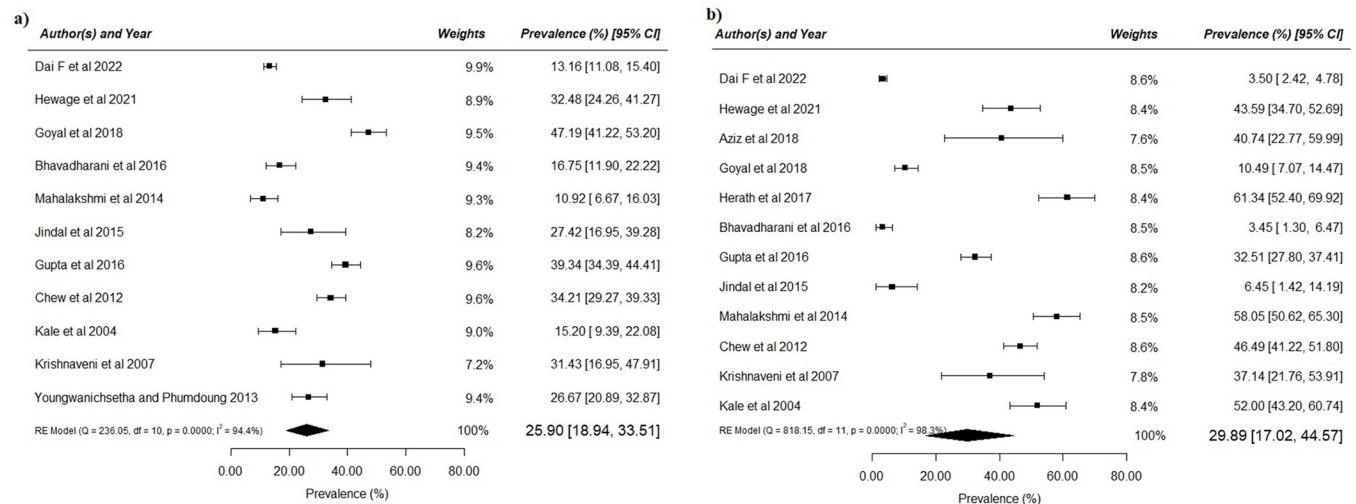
a)

| Author(s) and Year | Weights | Prevalence (%) [95% CI] |
|---|---|---|
| Dai F et al 2022 | 9.9% | 13.16 [11.08, 15.40] |
| Hewage et al 2021 | 8.9% | 32.48 [24.26, 41.27] |
| Goyal et al 2018 | 9.5% | 47.19 [41.22, 53.20] |
| Bhavadharani et al 2016 | 9.4% | 16.75 [11.90, 22.22] |
| Mahalakshmi et al 2014 | 9.3% | 10.92 [ 6.67, 16.03] |
| Jindal et al 2015 | 8.2% | 27.42 [16.95, 39.28] |
| Gupta et al 2016 | 9.6% | 39.34 [34.39, 44.41] |
| Chew et al 2012 | 9.6% | 34.21 [29.27, 39.33] |
| Kale et al 2004 | 9.0% | 15.20 [ 9.39, 22.08] |
| Krishnaveni et al 2007 | 7.2% | 31.43 [16.95, 47.91] |
| Youngwanichsetha and Phumdoung 2013 | 9.4% | 26.67 [20.89, 32.87] |
| RE Model (Q = 236.05, df = 10, p = 0.0000; $I^2$ = 94.4%) | 100% | 25.90 [18.94, 33.51] |

0.00 20.00 40.00 60.00 80.00
Prevalence (%)

b)

| Author(s) and Year | Weights | Prevalence (%) [95% CI] |
|---|---|---|
| Dai F et al 2022 | 8.6% | 3.50 [ 2.42, 4.78] |
| Hewage et al 2021 | 8.4% | 43.59 [34.70, 52.69] |
| Aziz et al 2018 | 7.6% | 40.74 [22.77, 59.99] |
| Goyal et al 2018 | 8.5% | 10.49 [ 7.07, 14.47] |
| Herath et al 2017 | 8.4% | 61.34 [52.40, 69.92] |
| Bhavadharani et al 2016 | 8.5% | 3.45 [ 1.30, 6.47] |
| Gupta et al 2016 | 8.6% | 32.51 [27.80, 37.41] |
| Jindal et al 2015 | 8.2% | 6.45 [ 1.42, 14.19] |
| Mahalakshmi et al 2014 | 8.5% | 58.05 [50.62, 65.30] |
| Chew et al 2012 | 8.6% | 46.49 [41.22, 51.80] |
| Krishnaveni et al 2007 | 7.8% | 37.14 [21.76, 53.91] |
| Kale et al 2004 | 8.4% | 52.00 [43.20, 60.74] |
| RE Model (Q = 818.15, df = 11, p = 0.0000; $I^2$ = 98.3%) | 100% | 29.89 [17.02, 44.57] |

0.00 20.00 40.00 60.00 80.00
Prevalence (%)